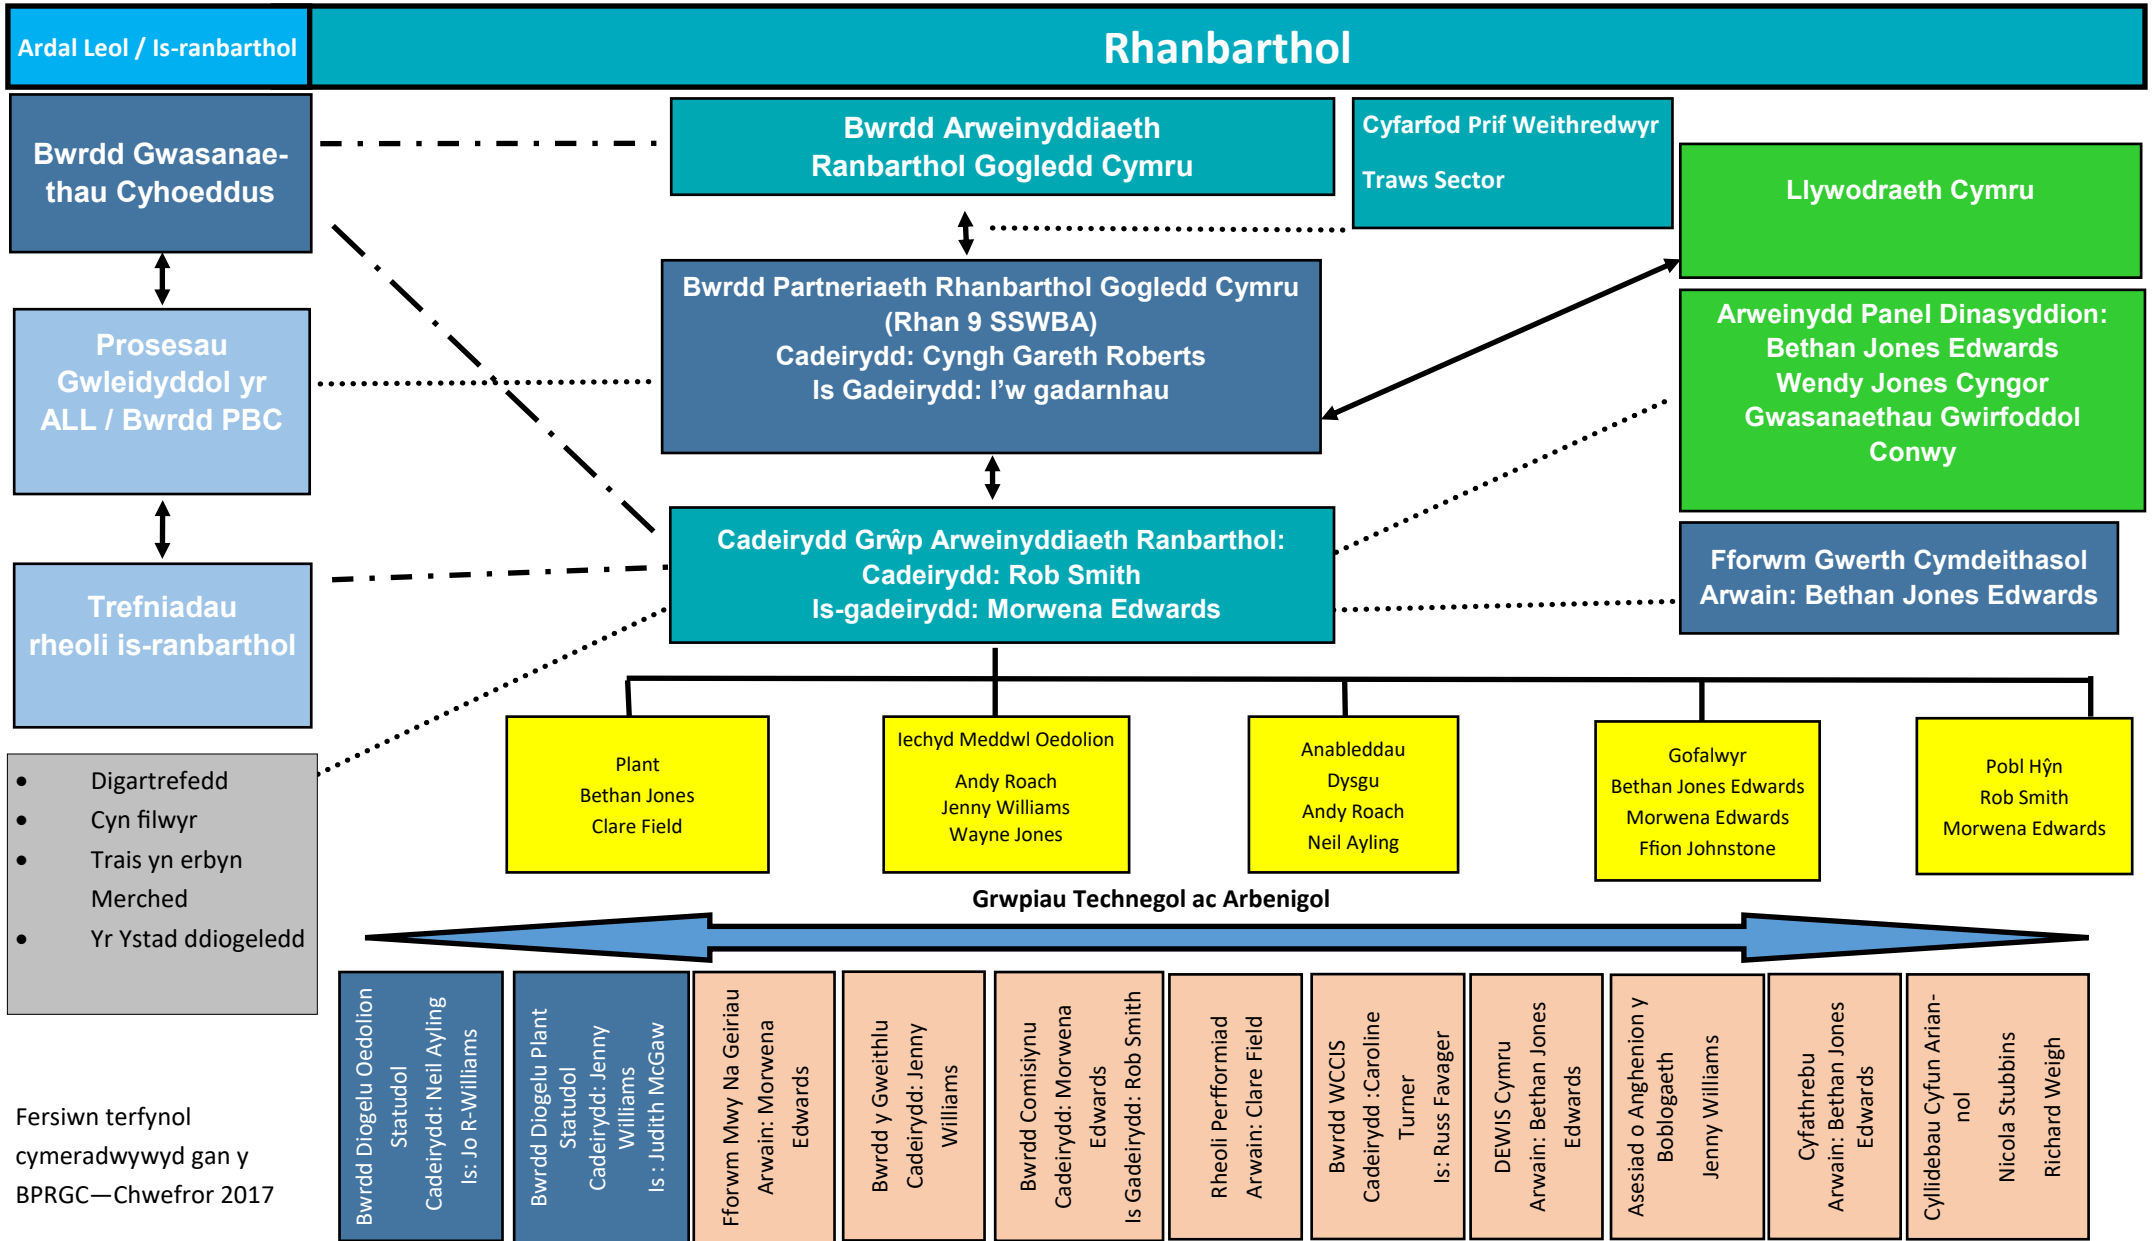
Ardal Leol / Is-ranbarthol

Rhanbarthol

Bwrdd Gwasanaethau Cyhoeddus

Bwrdd Arweinyddiaeth Ranbarthol Gogledd Cymru

Cyfarfod Prif Weithredwyr

Traws Sector

Llywodraeth Cymru

Prosesau Gwleidyddol yr ALL / Bwrdd PBC

Bwrdd Partneriaeth Rhanbarthol Gogledd Cymru (Rhan 9 SSWBA)
Cadeirydd: Cyngh Gareth Roberts
Is Gadeirydd: I'w gadarnhau

Arweinydd Panel Dinasyddion: Bethan Jones Edwards
Wendy Jones Cyngor Gwasanaethau Gwirfoddol Conwy

Trefniadau rheoli is-ranbarthol

Cadeirydd Grŵp Arweinyddiaeth Ranbarthol:
Cadeirydd: Rob Smith
Is-gadeirydd: Morwena Edwards

Fforwm Gwerth Cymdeithasol
Arwain: Bethan Jones Edwards

- Digartrefedd
- Cyn filwyr
- Trais yn erbyn Merched
- Yr Ystad ddiogeledd

Plant
Bethan Jones
Clare Field

Iechyd Meddwl Oedolion
Andy Roach
Jenny Williams
Wayne Jones

Anableddau Dysgu
Andy Roach
Neil Ayling

Gofalwyr
Bethan Jones Edwards
Morwena Edwards
Ffion Johnstone

Pobl Hŷn
Rob Smith
Morwena Edwards

Grwpiau Technegol ac Arbenigol

Fersiwn terfynol cymeradwywyd gan y BPRGC—Chwefror 2017

Bwrdd Diogelu Oedolion Statudol
Cadeirydd: Neil Ayling
Is: Jo R-Williams

Bwrdd Diogelu Plant Statudol
Cadeirydd: Jenny Williams
Is : Judith McGaw

Fforwm Mwy Na Geiriau
Arwain: Morwena Edwards

Bwrdd y Gweithlu
Cadeirydd: Jenny Williams

Bwrdd Comisiynu
Cadeirydd: Morwena Edwards
Is Gadeirydd: Rob Smith

Rheoli Perfformiad
Arwain: Clare Field

Bwrdd WCCIS
Cadeirydd :Caroline Turner
Is: Russ Favager

DEWIS Cymru
Arwain: Bethan Jones Edwards

Asesiad o Anghenion y Boblogaeth
Jenny Williams

Cyfathrebu
Arwain: Bethan Jones Edwards

Cyllidebau Cyfun Ariannol
Nicola Stubbins
Richard Weigh